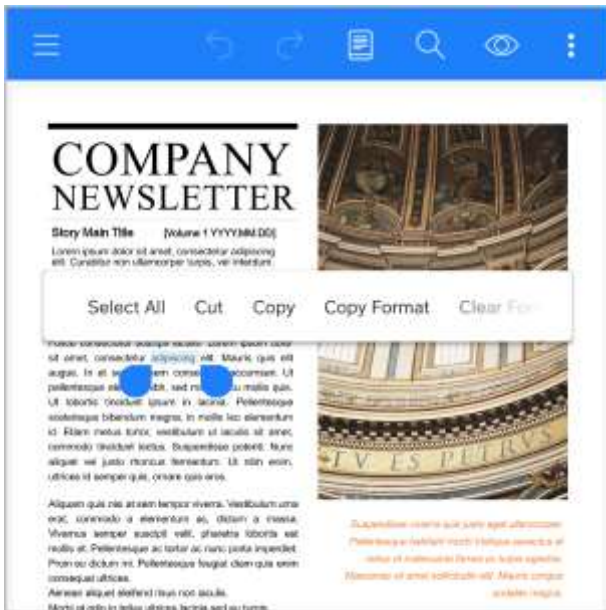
COMPANY NEWSLETTER

Story Main Title [Volume 1 YYYY.MM.DD]

Lorem ipsum dolor sit amet, consectetur adipiscing elit. Curabitur non ullamcorper turpis, vel interdum

Select All Cut Copy Copy Format Clear F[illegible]

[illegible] sit amet, consectetur adipiscing elit. Mauris quis elit augue. In et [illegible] consec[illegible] accumsan. Ut pellentesque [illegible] sed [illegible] mollis quis. Ut lobortis tincidunt ipsum in lacinia. Pellentesque scelerisque bibendum magna, in mollis leo elementum id. Etiam metus tortor, vestibulum ut iaculis sit amet, commodo tincidunt lectus. Suspendisse potenti. Nunc aliquet vel justo rhoncus fermentum. Ut nibh enim, ultrices id semper quis, ornare quis eros.

Aliquam quis nisi at sem tempor viverra. Vestibulum urna erat, commodo a elementum ac, dictum a massa. Vivamus semper suscipit velit, pharetra lobortis sed mollis et. Pellentesque ac tortor ac nunc porta imperdiet. Proin eu dictum mi. Pellentesque feugiat diam quis enim consequat ultrices.
Aenean aliquet eleifend risus non iaculis.
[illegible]

TV ES PETRVS

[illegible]